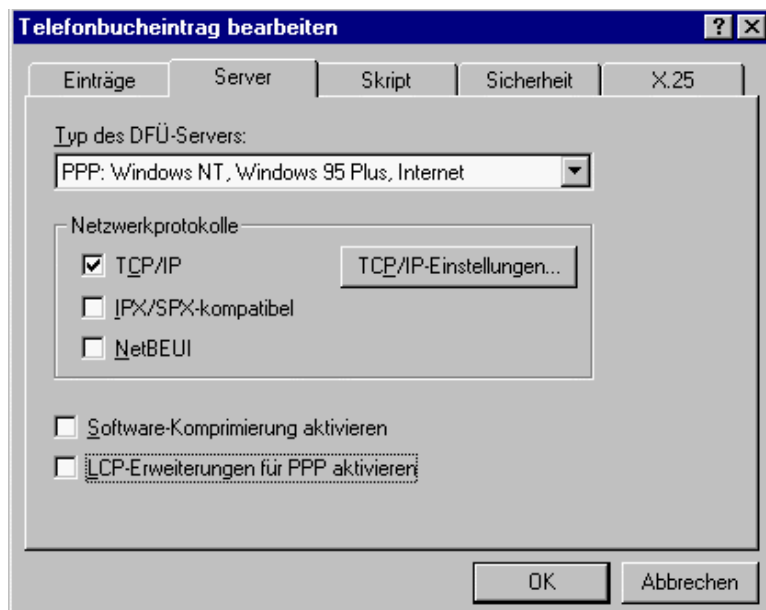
Telefonbucheintrag bearbeiten

?

Einträge

Server

Skript

Sicherheit

X.25

Typ des DFÜ-Servers:

PPP: Windows NT, Windows 95 Plus, Internet

Netzwerkprotokolle

☑ TCP/IP

TCP/IP-Einstellungen...

☐ IPX/SPX-kompatibel

☐ NetBEUI

☐ Software-Komprimierung aktivieren

☐ LCP-Erweiterungen für PPP aktivieren

OK

Abbrechen